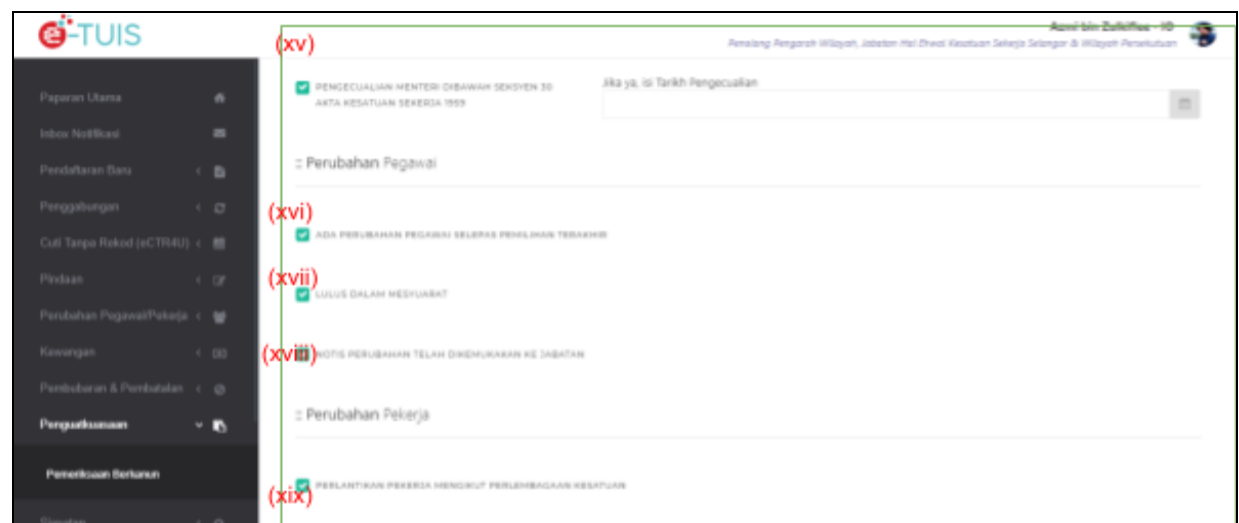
e-TUIS

Paparan Utama
Inbox Notifikasi
Pendaftaran Baru
Penggabungan
Cuti Tanpa Rekod (eCTR4U)
Pindaan
Perubahan Pegawai/Pekerja
Kawangan
Pembubaran & Pembatalan
Penguatkuasaan
Pemeriksaan Berkanun

Azmi bin Zulkiflee - IO
Penolong Pengarah Wilayah, Jabatan Hal Ehwal Kesatuan Sekerja Selangor & Wilayah Persekutuan

(xv)
PENGECUALIAN MENTERI DIBAWAH SEKSYEN 30 AKTA KESATUAN SEKERJA 1959
Jika ya, isi Tarikh Pengecualian

:: Perubahan Pegawai

(xvi)
ADA PERUBAHAN PEGAWAI SELEPAS PEMILIHAN TERAKHIR

(xvii)
LULUS DALAM MESYUARAT

(xviii)
NOTIS PERUBAHAN TELAH DIKEMUKAKAN KE JABATAN

:: Perubahan Pekerja

(xix)
PERLANTIKAN PEKERJA MENGIKUT PERLEMBAGAAN KESATUAN